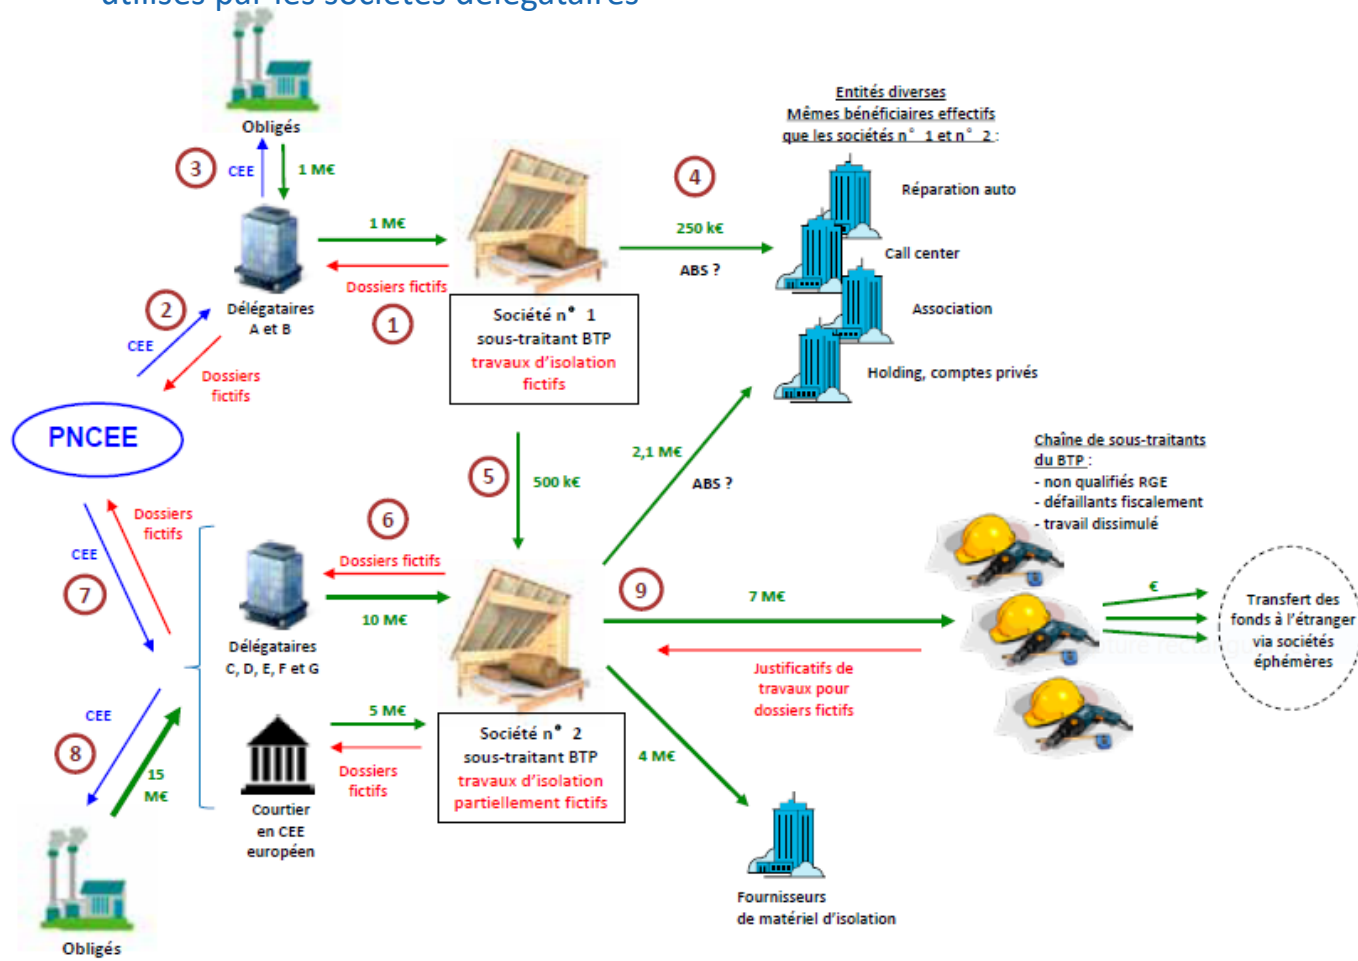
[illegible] par les sociétés délégataires

Obligés

3 CEE 1 M€

Délégataires A et B

1 M€

Dossiers fictifs

1

Société n° 1 sous-traitant BTP travaux d'isolation fictifs

2 CEE Dossiers fictifs

PNCEE

4 250 k€ ABS ?

Entités diverses
Mêmes bénéficiaires effectifs que les sociétés n° 1 et n° 2 :

Réparation auto

Call center

Association

Holding, comptes privés

5 500 k€

2,1 M€ ABS ?

Chaîne de sous-traitants du BTP :
- non qualifiés RGE
- défaillants fiscalement
- travail dissimulé

Dossiers fictifs CEE 7

6 Dossiers fictifs

10 M€

Délégataires C, D, E, F et G

9 7 M€

Justificatifs de travaux pour dossiers fictifs

€

Transfert des fonds à l'étranger via sociétés éphémères

CEE 8 15 M€

5 M€

Dossiers fictifs

Courtier en CEE européen

Société n° 2 sous-traitant BTP travaux d'isolation partiellement fictifs

4 M€

Fournisseurs de matériel d'isolation

Obligés